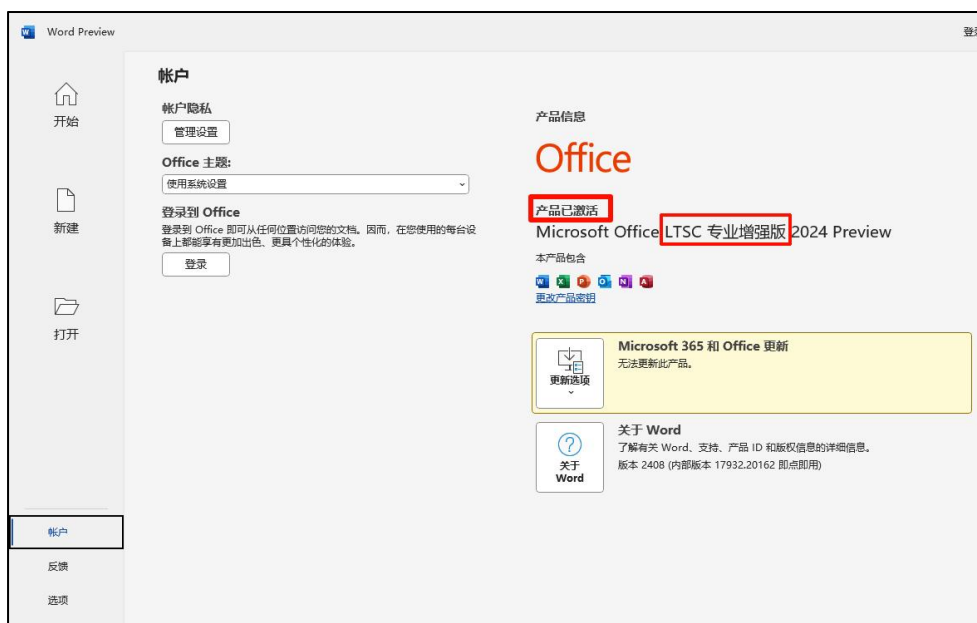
Word Preview

登

开始

新建

打开

帐户

反馈

选项

帐户

帐户隐私

管理设置

Office 主题:

使用系统设置

登录到 Office

登录到 Office 即可从任何位置访问您的文档。因而，在您使用的每台设备上都能享有更加出色、更具个性化的体验。

登录

产品信息

Office

产品已激活

Microsoft Office LTSC 专业增强版 2024 Preview

本产品包含

更改产品密钥

更新选项

Microsoft 365 和 Office 更新

无法更新此产品。

关于 Word

关于 Word

了解有关 Word、支持、产品 ID 和版权信息的详细信息。

版本 2408 (内部版本 17932.20162 即点即用)